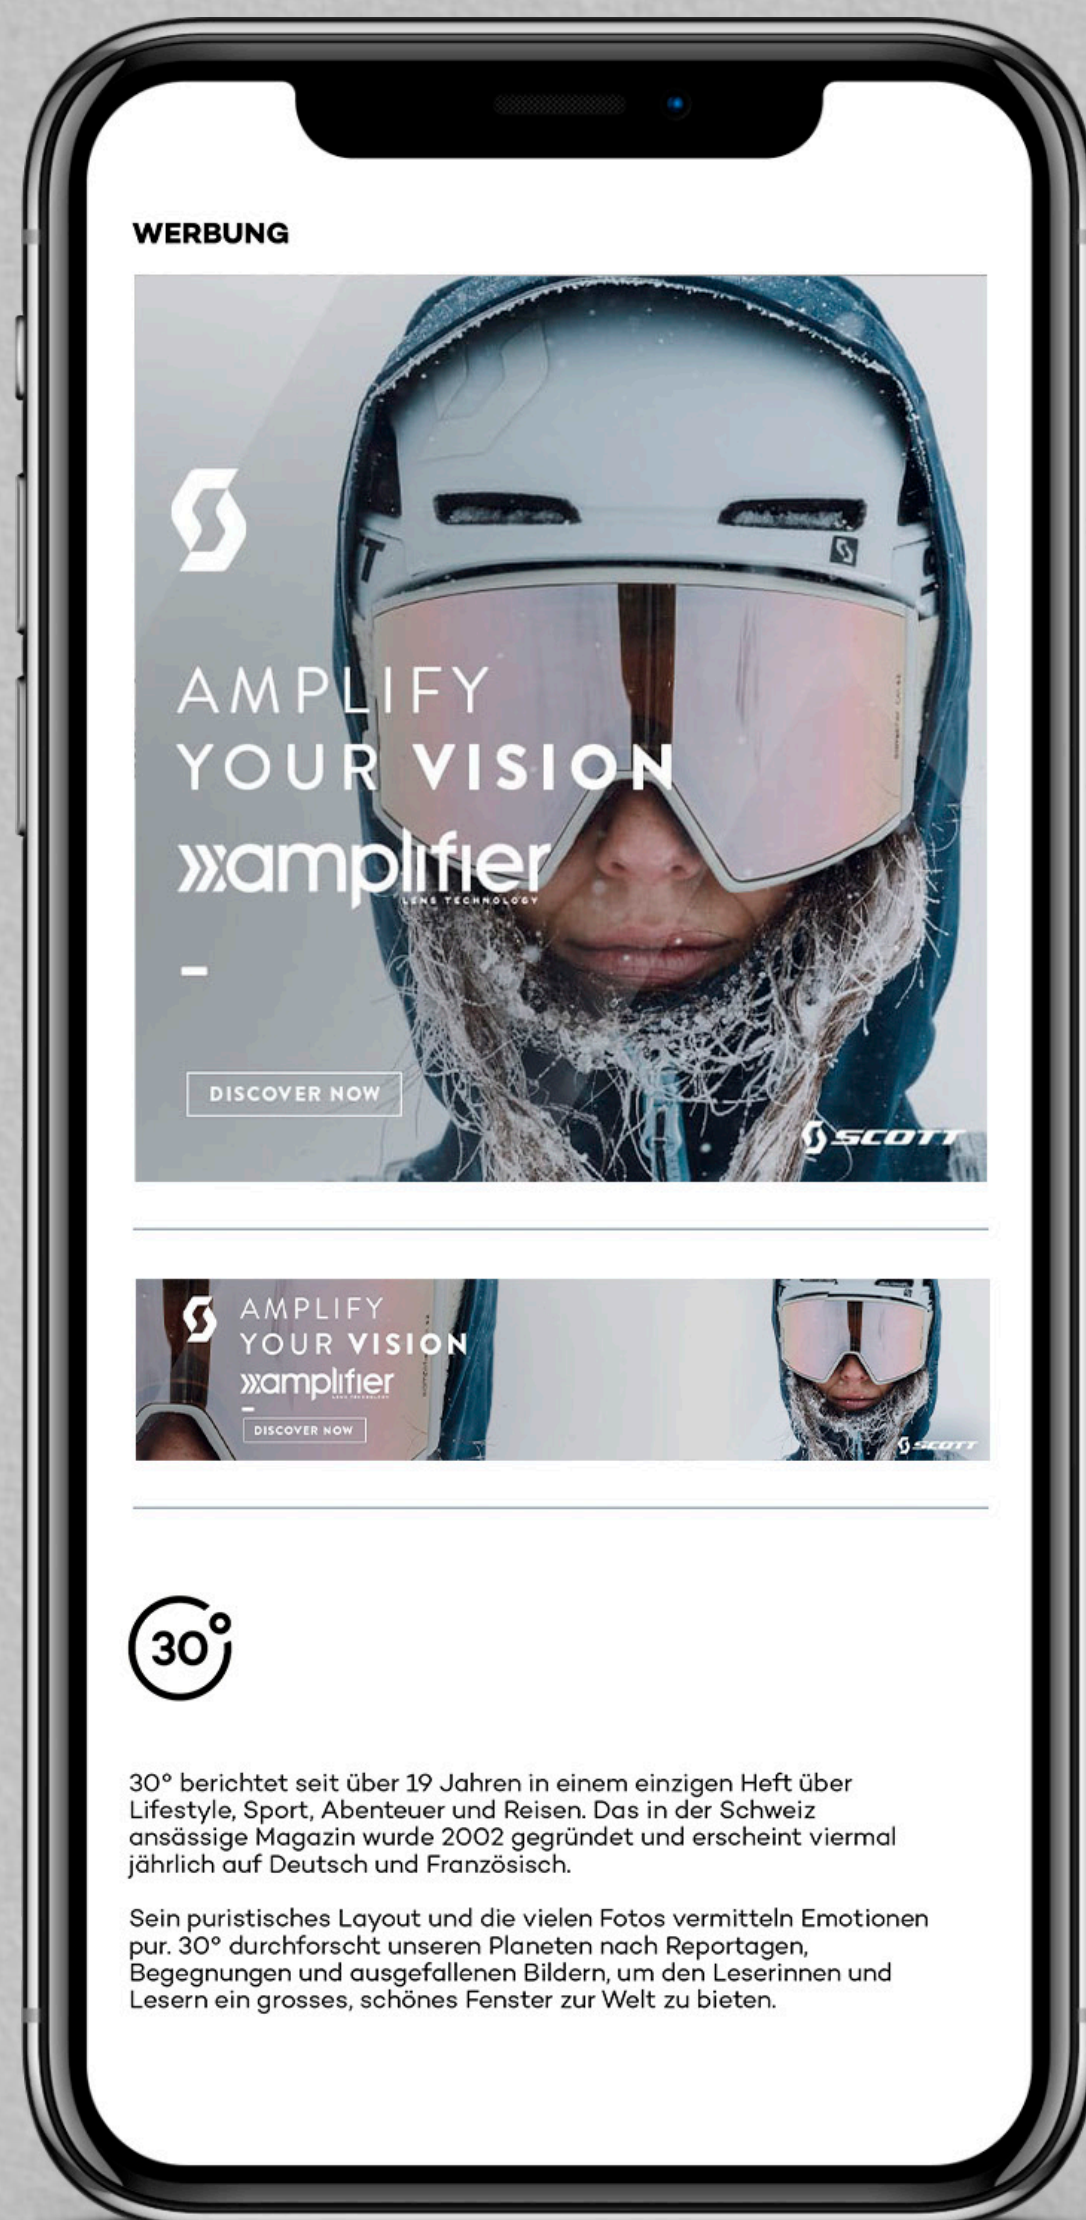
WERBUNG

AMPLIFY
YOUR VISION
»amplifier
LENS TECHNOLOGY
-
DISCOVER NOW
SCOTT

AMPLIFY
YOUR VISION
»amplifier
LENS TECHNOLOGY
-
DISCOVER NOW
SCOTT

30°

30° berichtet seit über 19 Jahren in einem einzigen Heft über Lifestyle, Sport, Abenteuer und Reisen. Das in der Schweiz ansässige Magazin wurde 2002 gegründet und erscheint viermal jährlich auf Deutsch und Französisch.

Sein puristisches Layout und die vielen Fotos vermitteln Emotionen pur. 30° durchforscht unseren Planeten nach Reportagen, Begegnungen und ausgefallenen Bildern, um den Leserinnen und Lesern ein grosses, schönes Fenster zur Welt zu bieten.